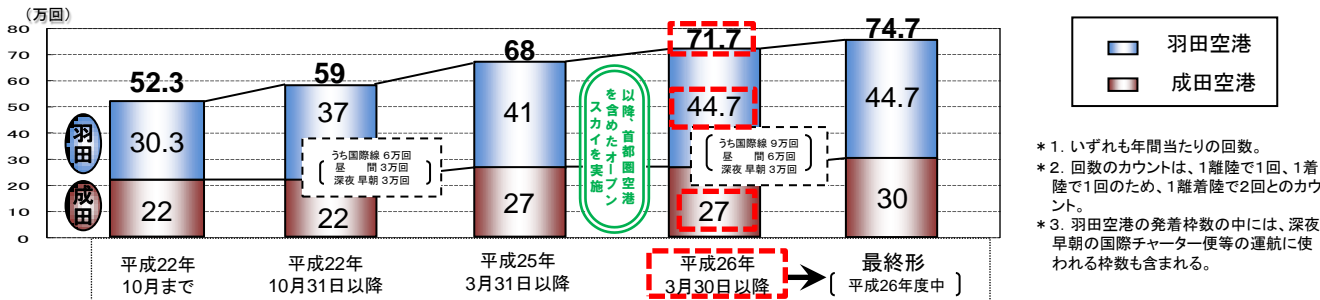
（万回）

80
70
60
50
40
30
20
10
0

羽田
成田

52.3
30.3
22

59
37
22
うち国際線 6万回
昼　間 3万回
深夜 早朝 3万回

68
41
27

以降、首都圏空港を含めたオープンスカイを実施

71.7
44.7
27
うち国際線 9万回
昼　間 6万回
深夜 早朝 3万回

74.7
44.7
30

平成22年 10月まで
平成22年 10月31日以降
平成25年 3月31日以降
平成26年 3月30日以降
最終形 〔平成26年度中〕

羽田空港
成田空港

＊1. いずれも年間当たりの回数。
＊2. 回数のカウントは、1離陸で1回、1着陸で1回のため、1離着陸で2回とのカウント。
＊3. 羽田空港の発着枠数の中には、深夜早朝の国際チャーター便等の運航に使われる枠数も含まれる。